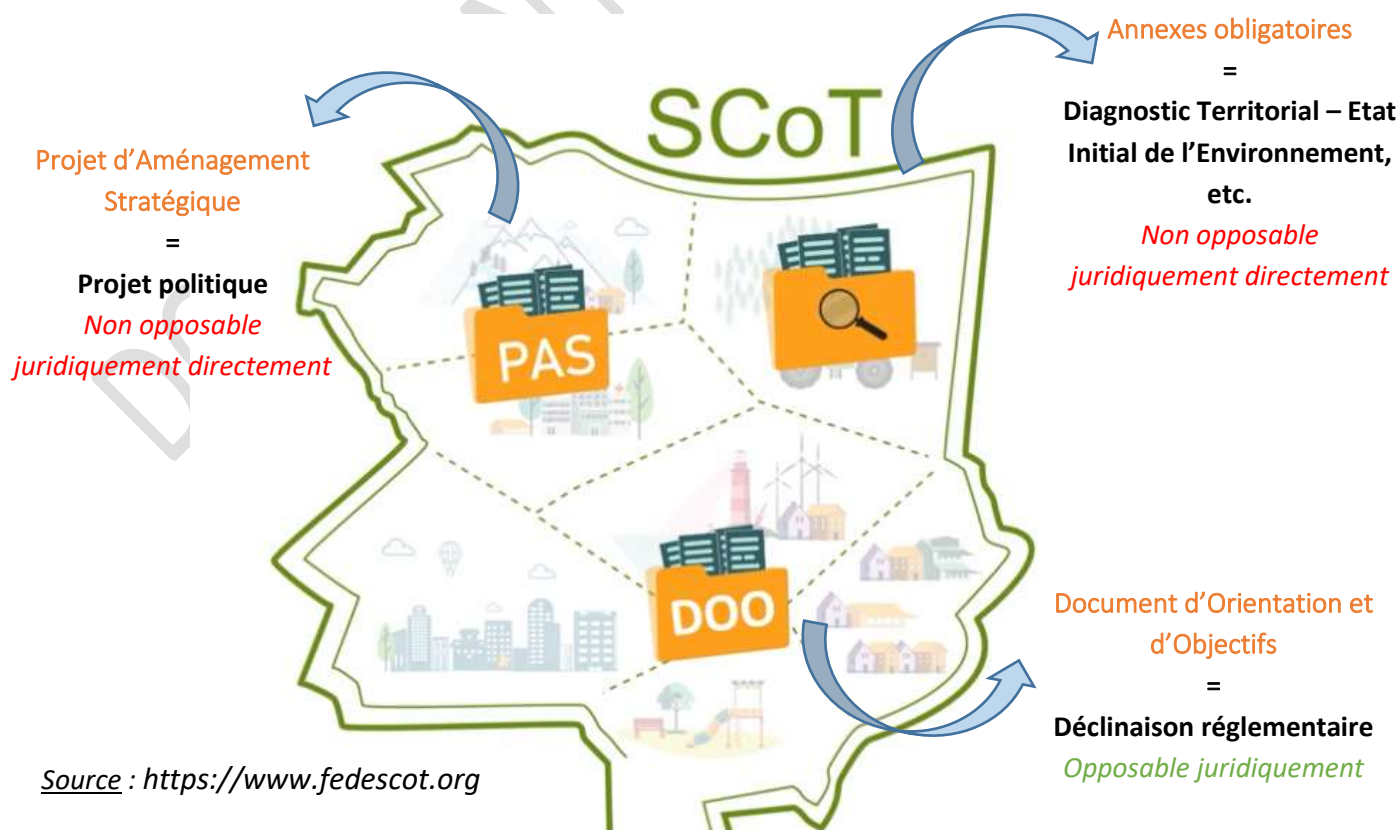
SCoT

Projet d'Aménagement Stratégique
=
**Projet politique**
*Non opposable juridiquement directement*

Annexes obligatoires
=
**Diagnostic Territorial – Etat Initial de l'Environnement, etc.**
*Non opposable juridiquement directement*

PAS

DOO

Document d'Orientation et d'Objectifs
=
**Déclinaison réglementaire**
*Opposable juridiquement*

*Source : https://www.fedescot.org*